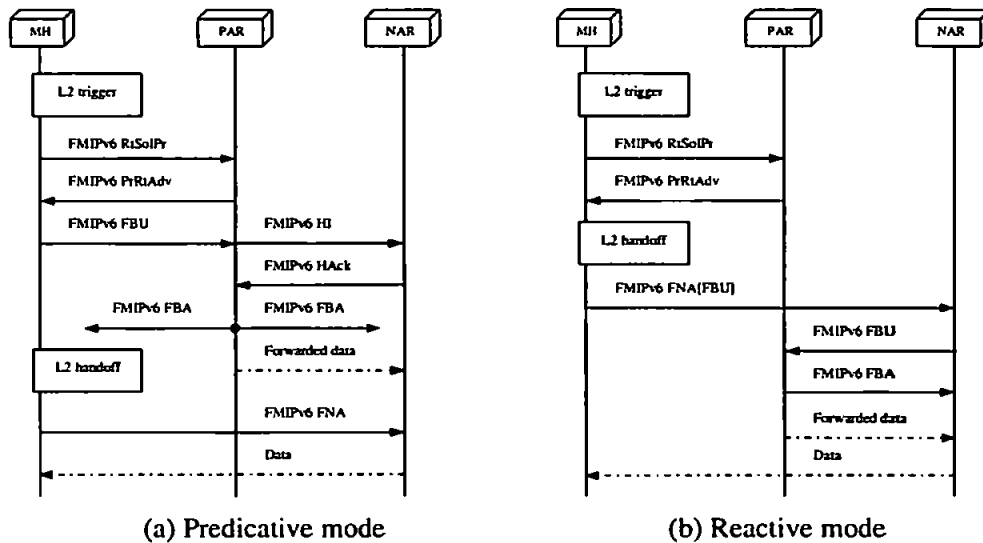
MH
PAR
NAR
L2 trigger
FMIPv6 RtSolPr
FMIPv6 PrRtAdv
FMIPv6 FBU
FMIPv6 HI
FMIPv6 HAck
FMIPv6 FBA
FMIPv6 FBA
L2 handoff
Forwarded data
FMIPv6 FNA
Data

(a) Predicative mode

MH
PAR
NAR
L2 trigger
FMIPv6 RtSolPr
FMIPv6 PrRtAdv
L2 handoff
FMIPv6 FNA[FBU]
FMIPv6 FBU
FMIPv6 FBA
Forwarded data
Data

(b) Reactive mode